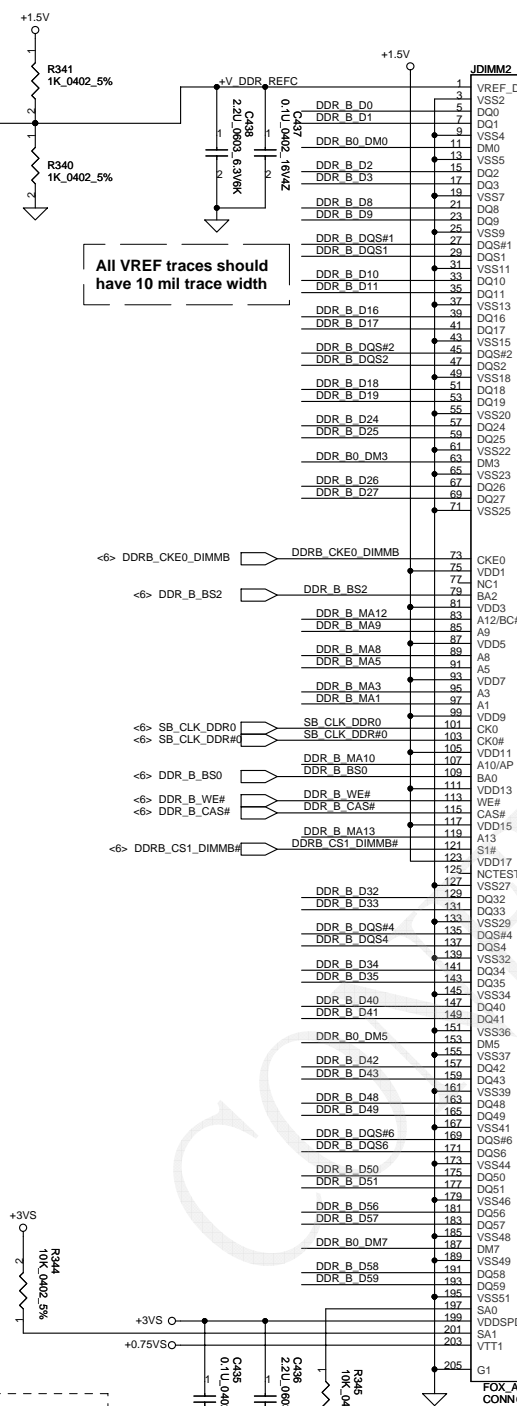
+1.5V
R341
1K_0402_5%
R340
1K_0402_5%
+V_DDR_REFC
C438
2.2U_0603_6.3V6K
C437
0.1U_0402_16V4Z
+1.5V
JDIMM2
All VREF traces should have 10 mil trace width

| | | |
|---|---|---|
| | 1 | VREF_D |
| | 3 | VSS2 |
| DDR_B_D0 | 5 | DQ0 |
| DDR_B_D1 | 7 | DQ1 |
| | 9 | VSS4 |
| DDR_B0_DM0 | 11 | DM0 |
| | 13 | VSS5 |
| DDR_B_D2 | 15 | DQ2 |
| DDR_B_D3 | 17 | DQ3 |
| | 19 | VSS7 |
| DDR_B_D8 | 21 | DQ8 |
| DDR_B_D9 | 23 | DQ9 |
| | 25 | VSS9 |
| DDR_B_DQS#1 | 27 | DQS#1 |
| DDR_B_DQS1 | 29 | DQS1 |
| | 31 | VSS11 |
| DDR_B_D10 | 33 | DQ10 |
| DDR_B_D11 | 35 | DQ11 |
| | 37 | VSS13 |
| DDR_B_D16 | 39 | DQ16 |
| DDR_B_D17 | 41 | DQ17 |
| | 43 | VSS15 |
| DDR_B_DQS#2 | 45 | DQS#2 |
| DDR_B_DQS2 | 47 | DQS2 |
| | 49 | VSS18 |
| DDR_B_D18 | 51 | DQ18 |
| DDR_B_D19 | 53 | DQ19 |
| | 55 | VSS20 |
| DDR_B_D24 | 57 | DQ24 |
| DDR_B_D25 | 59 | DQ25 |
| | 61 | VSS22 |
| DDR_B0_DM3 | 63 | DM3 |
| | 65 | VSS23 |
| DDR_B_D26 | 67 | DQ26 |
| DDR_B_D27 | 69 | DQ27 |
| | 71 | VSS25 |
| <6> DDRB_CKE0_DIMMB DDRB_CKE0_DIMMB | 73 | CKE0 |
| | 75 | VDD1 |
| | 77 | NC1 |
| <6> DDR_B_BS2 DDR_B_BS2 | 79 | BA2 |
| | 81 | VDD3 |
| DDR_B_MA12 | 83 | A12/BC# |
| DDR_B_MA9 | 85 | A9 |
| | 87 | VDD5 |
| DDR_B_MA8 | 89 | A8 |
| DDR_B_MA5 | 91 | A5 |
| | 93 | VDD7 |
| DDR_B_MA3 | 95 | A3 |
| DDR_B_MA1 | 97 | A1 |
| | 99 | VDD9 |
| <6> SB_CLK_DDR0 SB_CLK_DDR0 | 101 | CK0 |
| <6> SB_CLK_DDR#0 SB_CLK_DDR#0 | 103 | CK0# |
| | 105 | VDD11 |
| DDR_B_MA10 | 107 | A10/AP |
| <6> DDR_B_BS0 DDR_B_BS0 | 109 | BA0 |
| | 111 | VDD13 |
| <6> DDR_B_WE# DDR_B_WE# | 113 | WE# |
| <6> DDR_B_CAS# DDR_B_CAS# | 115 | CAS# |
| | 117 | VDD15 |
| DDR_B_MA13 | 119 | A13 |
| <6> DDRB_CS1_DIMMB# DDRB_CS1_DIMMB# | 121 | S1# |
| | 123 | VDD17 |
| | 125 | NCTEST |
| | 127 | VSS27 |
| DDR_B_D32 | 129 | DQ32 |
| DDR_B_D33 | 131 | DQ33 |
| | 133 | VSS29 |
| DDR_B_DQS#4 | 135 | DQS#4 |
| DDR_B_DQS4 | 137 | DQS4 |
| | 139 | VSS32 |
| DDR_B_D34 | 141 | DQ34 |
| DDR_B_D35 | 143 | DQ35 |
| | 145 | VSS34 |
| DDR_B_D40 | 147 | DQ40 |
| DDR_B_D41 | 149 | DQ41 |
| | 151 | VSS36 |
| DDR_B0_DM5 | 153 | DM5 |
| | 155 | VSS37 |
| DDR_B_D42 | 157 | DQ42 |
| DDR_B_D43 | 159 | DQ43 |
| | 161 | VSS39 |
| DDR_B_D48 | 163 | DQ48 |
| DDR_B_D49 | 165 | DQ49 |
| | 167 | VSS41 |
| DDR_B_DQS#6 | 169 | DQS#6 |
| DDR_B_DQS6 | 171 | DQS6 |
| | 173 | VSS44 |
| DDR_B_D50 | 175 | DQ50 |
| DDR_B_D51 | 177 | DQ51 |
| | 179 | VSS46 |
| DDR_B_D56 | 181 | DQ56 |
| DDR_B_D57 | 183 | DQ57 |
| | 185 | VSS48 |
| DDR_B0_DM7 | 187 | DM7 |
| | 189 | VSS49 |
| DDR_B_D58 | 191 | DQ58 |
| DDR_B_D59 | 193 | DQ59 |
| | 195 | VSS51 |
| | 197 | SA0 |
| +3VS | 199 | VDDSPD |
| | 201 | SA1 |
| +0.75VS | 203 | VTT1 |
| | 205 | G1 |

+3VS
R344
10K_0402_5%
C435
0.1U_040
C436
2.2U_060
R345
10K_04
FOX_A
CONN